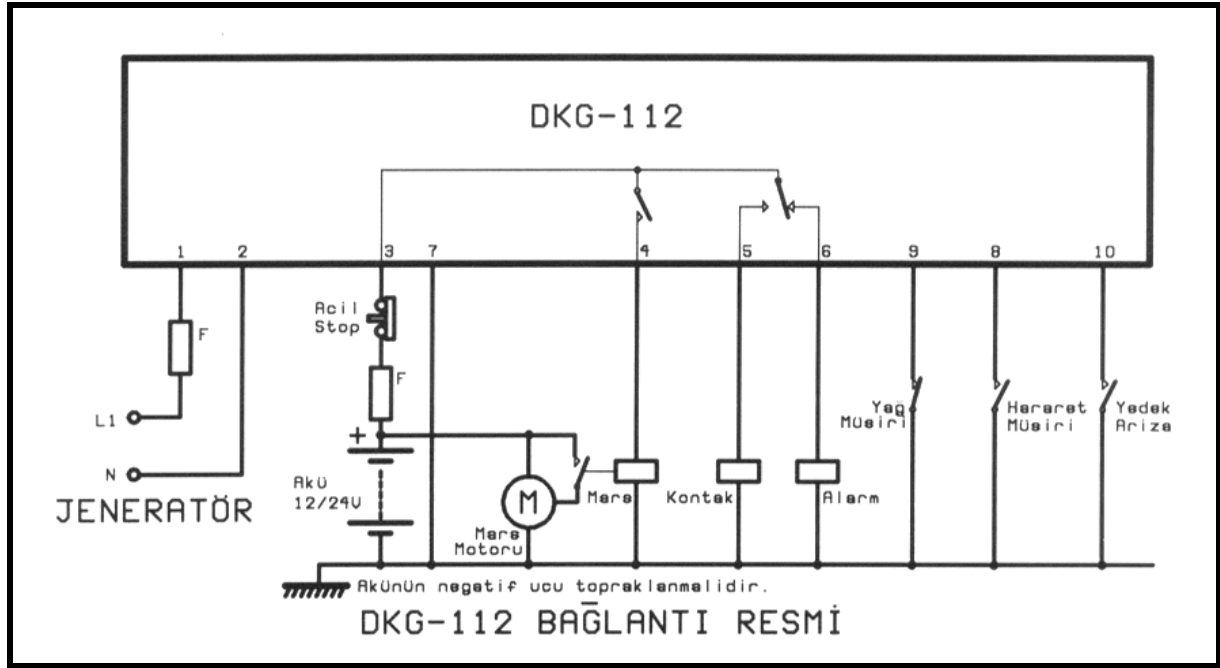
DKG-112

1 2 3 7 4 5 6 9 8 10

F

L1

N

JENERATÖR

Acil Stop

F

+

Akü 12/24V

M

Marş Motoru

Marş

Kontak

Alarm

Yağ Müşiri

Hararet Müşiri

Yedek Arıza

Akünün negatif ucu topraklanmalıdır.

DKG-112 BAĞLANTI RESMİ